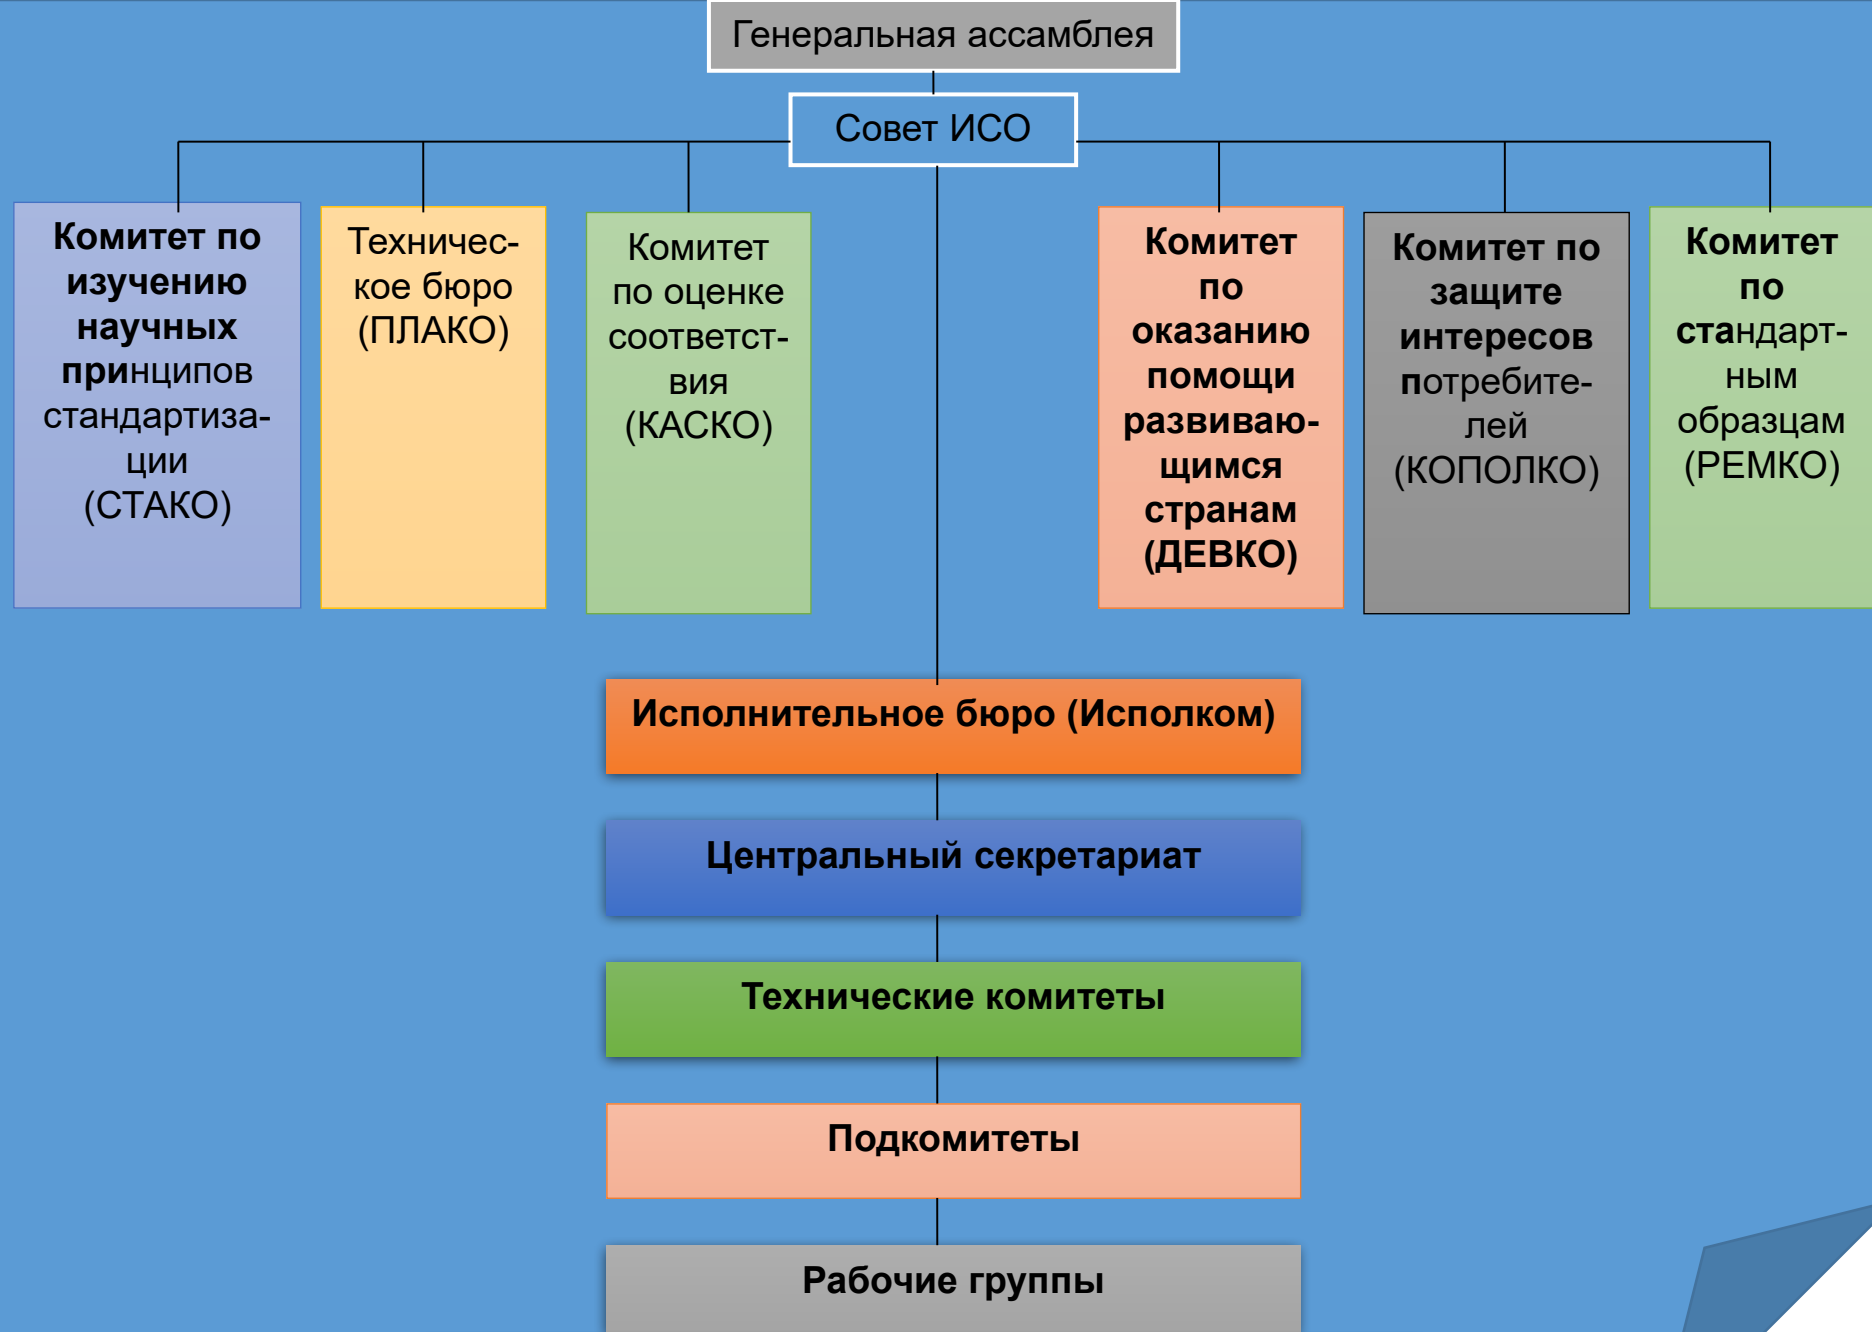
Генеральная ассамблея

Совет ИСО

Комитет по изучению научных принципов стандартизации (СТАКО)

Техническое бюро (ПЛАКО)

Комитет по оценке соответствия (КАСКО)

Комитет по оказанию помощи развивающимся странам (ДЕВКО)

Комитет по защите интересов потребителей (КОПОЛКО)

Комитет по стандартным образцам (РЕМКО)

Исполнительное бюро (Исполком)

Центральный секретариат

Технические комитеты

Подкомитеты

Рабочие группы